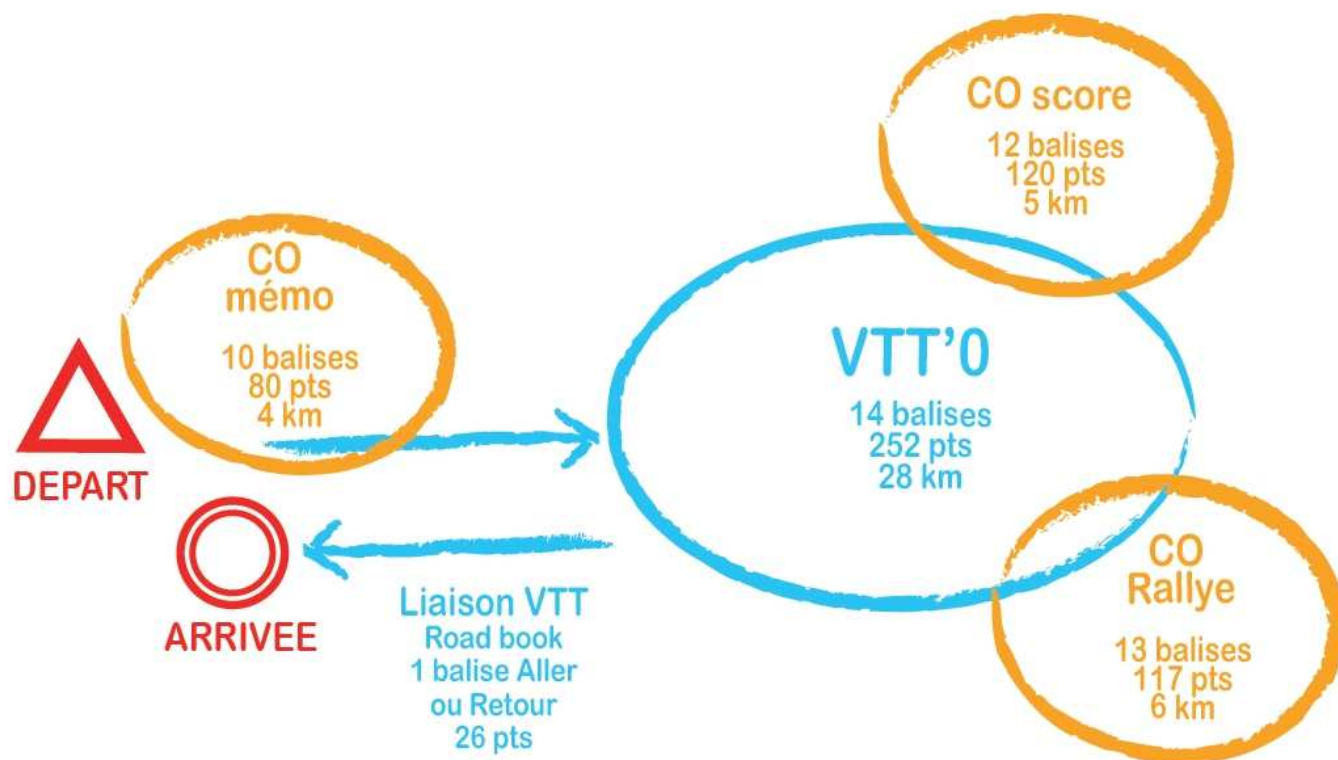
CO score
12 balises
120 pts
5 km

CO
mémo
10 balises
80 pts
4 km

DEPART

VTT'0
14 balises
252 pts
28 km

ARRIVEE

Liaison VTT
Road book
1 balise Aller
ou Retour
26 pts

CO
Rallye
13 balises
117 pts
6 km